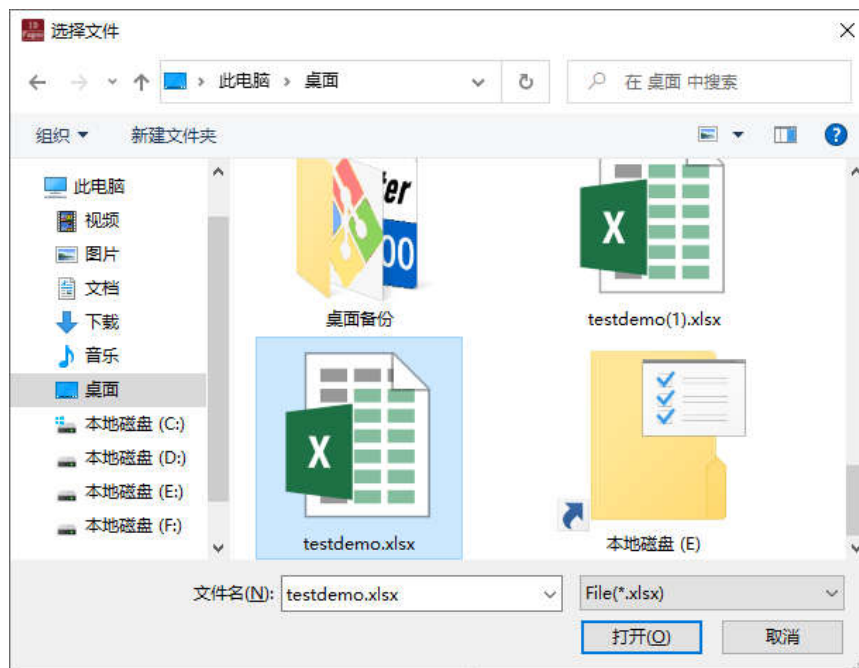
选择文件

此电脑 › 桌面

在 桌面 中搜索

组织 ▾ 新建文件夹

此电脑
视频
图片
文档
下载
音乐
桌面
本地磁盘 (C:)
本地磁盘 (D:)
本地磁盘 (E:)
本地磁盘 (F:)

桌面备份
testdemo(1).xlsx
testdemo.xlsx
本地磁盘 (E)

文件名(N): testdemo.xlsx
File(*.xlsx)
打开(O)
取消